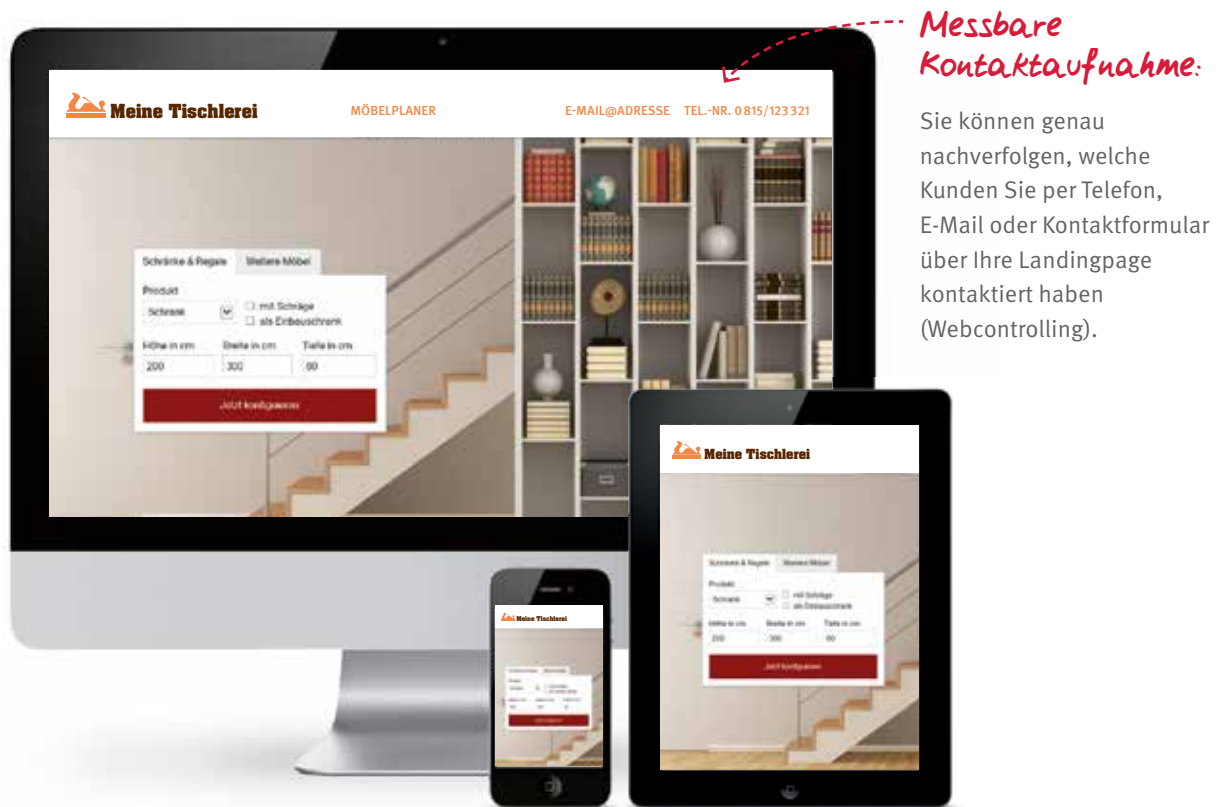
Meine Tischlerei

MÖBELPLANER

E-MAIL@ADRESSE TEL.-NR. 0815/123321

Schränke & Regale | Weitere Möbel

Produkt

Schrank

mit Schräge

als Einbauschrank

Höhe in cm | Breite in cm | Tiefe in cm

200 | 300 | 60

Jetzt konfigurieren

Meine Tischlerei

Schränke & Regale | Weitere Möbel

Produkt

Schrank

mit Schräge

als Einbauschrank

Höhe in cm | Breite in cm | Tiefe in cm

200 | 300 | 60

Jetzt konfigurieren

Meine Tischlerei

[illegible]

Messbare Kontaktaufnahme:

Sie können genau nachverfolgen, welche Kunden Sie per Telefon, E-Mail oder Kontaktformular über Ihre Landingpage kontaktiert haben (Webcontrolling).